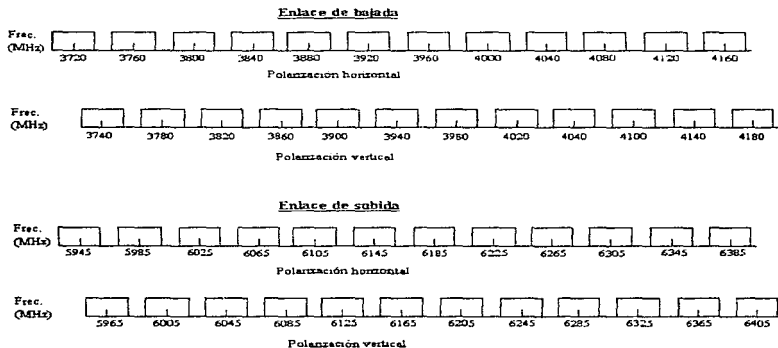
Enlace de bajada

Frec. (MHz)
3720 3760 3800 3840 3880 3920 3960 4000 4040 4080 4120 4160
Polarizacion horizontal

Frec. (MHz)
3740 3780 3820 3860 3900 3940 3980 4020 4040 4100 4140 4180
Polarización vertical

Enlace de subida

Frec. (MHz)
5945 5985 6025 6065 6105 6145 6185 6225 6265 6305 6345 6385
Polarización horizontal

Frec. (MHz)
5965 6005 6045 6085 6125 6165 6205 6245 6285 6325 6365 6405
Polarización vertical